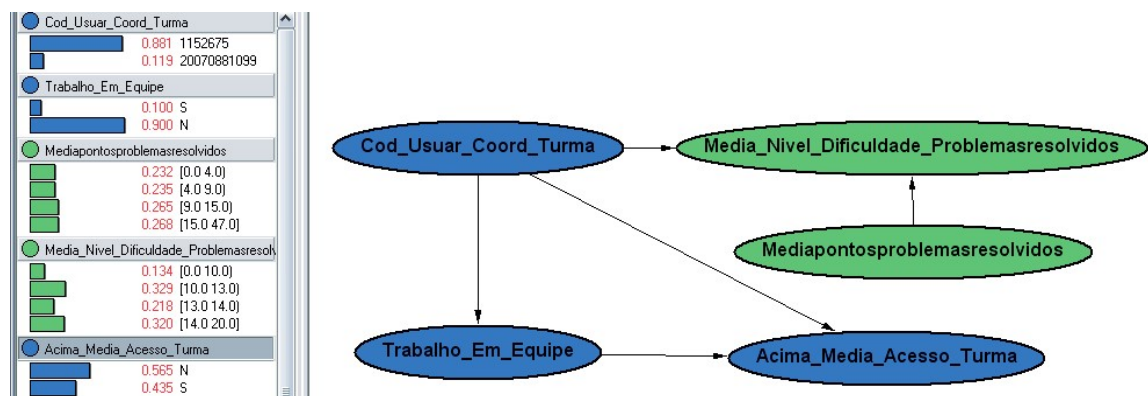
Cod_Usuar_Coord_Turma
0.881 1152675
0.119 20070881099
Trabalho_Em_Equipe
0.100 S
0.900 N
Mediapontosproblemasresolvidos
0.232 [0.0 4.0)
0.235 [4.0 9.0)
0.265 [9.0 15.0)
0.268 [15.0 47.0]
Media_Nivel_Dificuldade_Problemasresolv
0.134 [0.0 10.0)
0.329 [10.0 13.0)
0.218 [13.0 14.0)
0.320 [14.0 20.0]
Acima_Media_Acesso_Turma
0.565 N
0.435 S

Cod_Usuar_Coord_Turma
Media_Nivel_Dificuldade_Problemasresolvidos
Mediapontosproblemasresolvidos
Trabalho_Em_Equipe
Acima_Media_Acesso_Turma